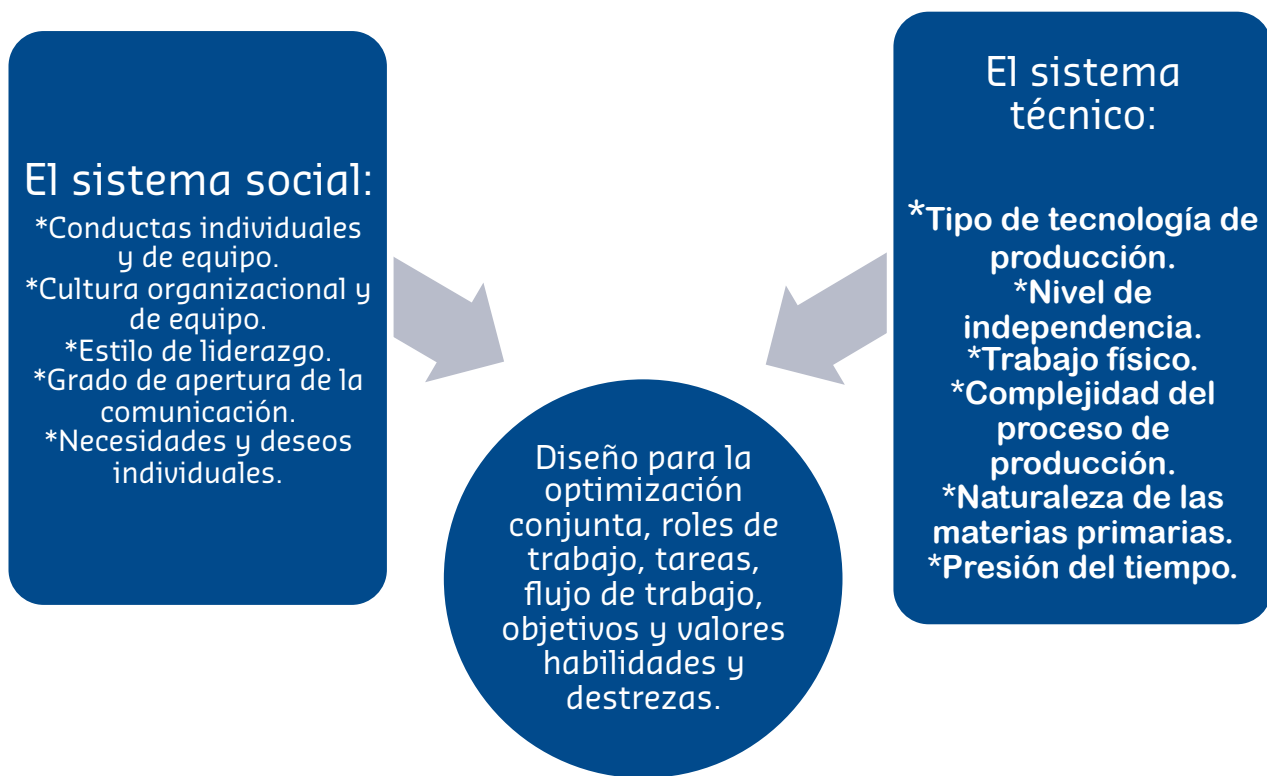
El sistema social:
*Conductas individuales y de equipo.
*Cultura organizacional y de equipo.
*Estilo de liderazgo.
*Grado de apertura de la comunicación.
*Necesidades y deseos individuales.

El sistema técnico:
*Tipo de tecnología de producción.
*Nivel de independencia.
*Trabajo físico.
*Complejidad del proceso de producción.
*Naturaleza de las materias primarias.
*Presión del tiempo.

Diseño para la optimización conjunta, roles de trabajo, tareas, flujo de trabajo, objetivos y valores habilidades y destrezas.